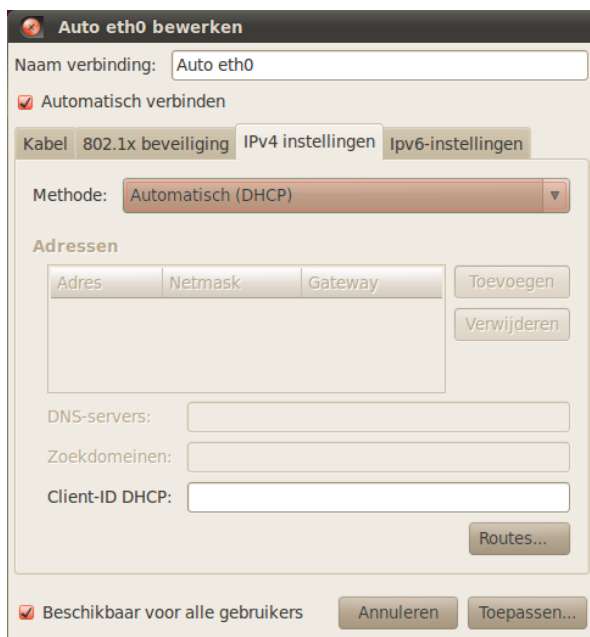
Auto eth0 bewerken

Naam verbinding: Auto eth0

Automatisch verbinden

Kabel | 802.1x beveiliging | IPv4 instellingen | Ipv6-instellingen

Methode: Automatisch (DHCP)

Adressen

| Adres | Netmask | Gateway |
|---|---|---|

Toevoegen

Verwijderen

DNS-servers:

Zoekdomeinen:

Client-ID DHCP:

Routes...

Beschikbaar voor alle gebruikers

Annuleren

Toepassen...